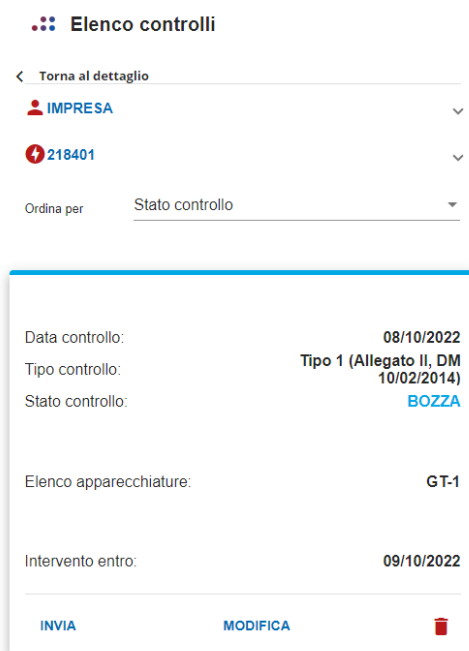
Elenco controlli

Torna al dettaglio

IMPRESA

218401

Ordina per
Stato controllo

Data controllo: 08/10/2022
Tipo controllo: Tipo 1 (Allegato II, DM 10/02/2014)
Stato controllo: BOZZA

Elenco apparecchiature: GT-1

Intervento entro: 09/10/2022

INVIA
MODIFICA